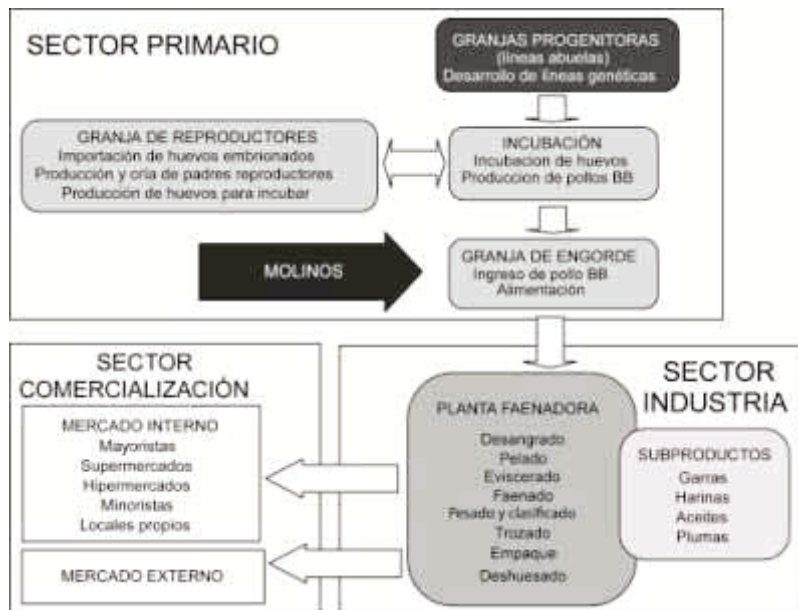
SECTOR PRIMARIO

GRANJAS PROGENITORAS
(líneas abuelas)
Desarrollo de líneas genéticas

GRANJA DE REPRODUCTORES
Importación de huevos embrionados
Producción y cría de padres reproductores
Producción de huevos para incubar

INCUBACIÓN
Incubacion de huevos
Produccion de pollos BB

MOLINOS

GRANJA DE ENGORDE
Ingreso de pollo BB
Alimentación

SECTOR COMERCIALIZACIÓN

MERCADO INTERNO
Mayoristas
Supermercados
Hipermercados
Minoristas
Locales propios

MERCADO EXTERNO

SECTOR INDUSTRIA

PLANTA FAENADORA
Desangrado
Pelado
Eviscerado
Faenado
Pesado y clasificado
Trozado
Empaque
Deshuesado

SUBPRODUCTOS
Garras
Harinas
Aceites
Plumas